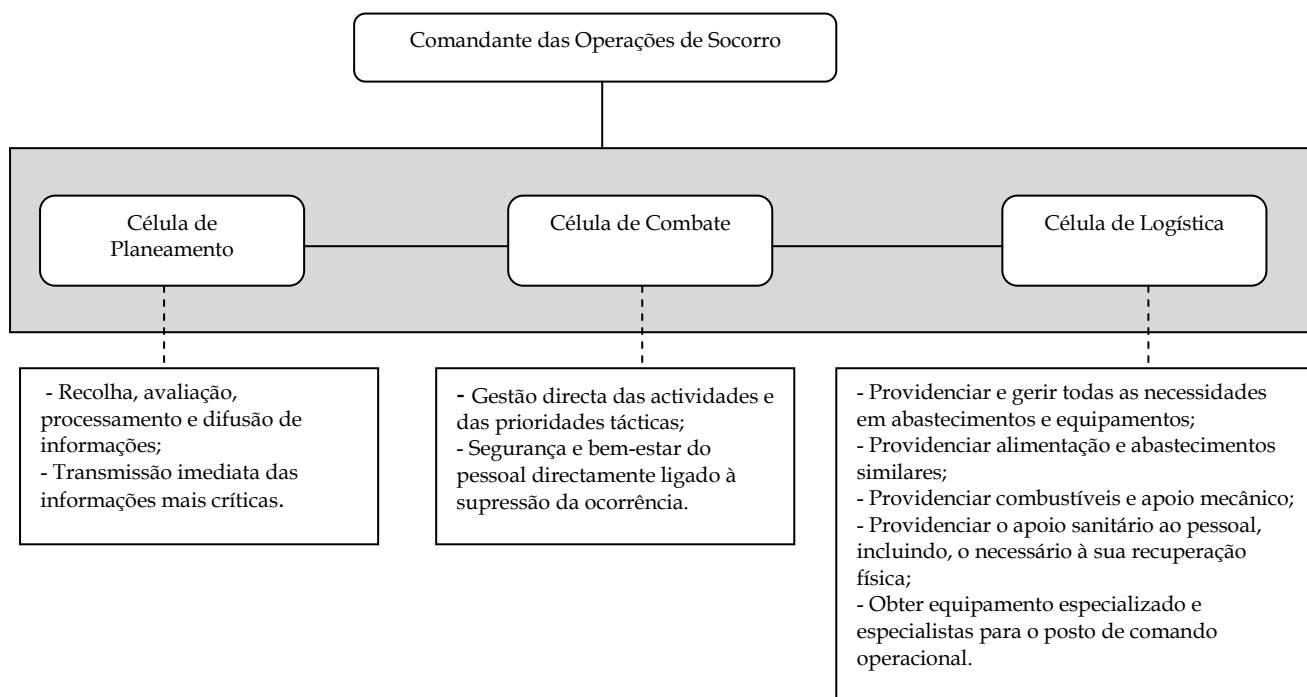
Comandante das Operações de Socorro

Célula de Planeamento

Célula de Combate

Célula de Logística

- Recolha, avaliação, processamento e difusão de informações;
- Transmissão imediata das informações mais críticas.

- Gestão directa das actividades e das prioridades tácticas;
- Segurança e bem-estar do pessoal directamente ligado à supressão da ocorrência.

- Providenciar e gerir todas as necessidades em abastecimentos e equipamentos;
- Providenciar alimentação e abastecimentos similares;
- Providenciar combustíveis e apoio mecânico;
- Providenciar o apoio sanitário ao pessoal, incluindo, o necessário à sua recuperação física;
- Obter equipamento especializado e especialistas para o posto de comando operacional.